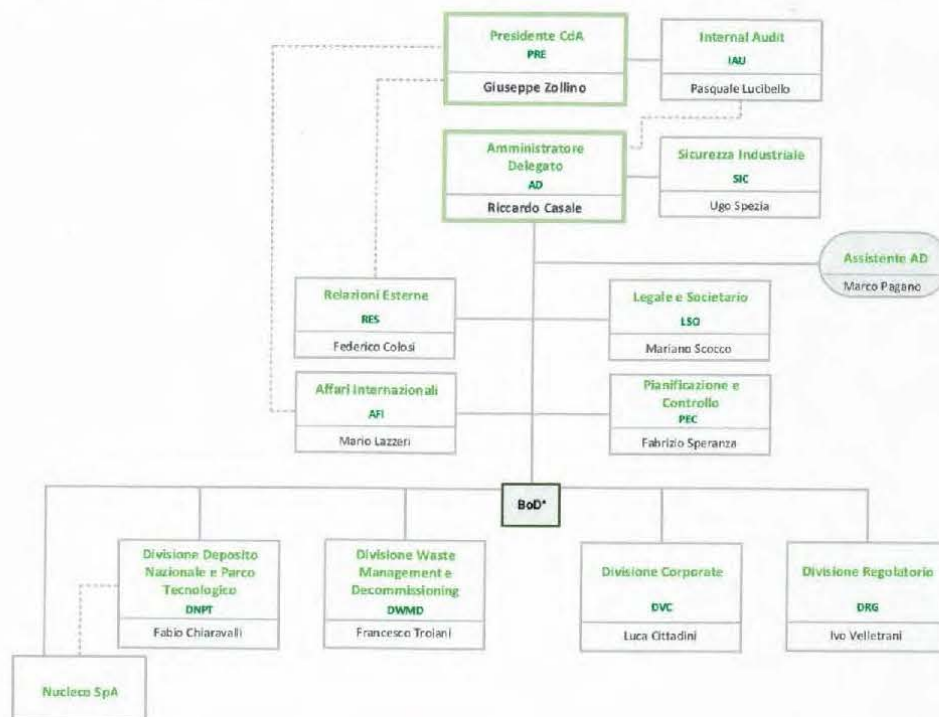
Presidente CdA
PRE
Giuseppe Zollino

Internal Audit
IAU
Pasquale Lucibello

Amministratore Delegato
AD
Riccardo Casale

Sicurezza Industriale
SIC
Ugo Spezia

Assistente AD
Marco Pagano

Relazioni Esterne
RES
Federico Colosi

Legale e Societario
LSO
Mariano Scocco

Affari Internazionali
AFI
Mario Lazzeri

Pianificazione e Controllo
PEC
Fabrizio Speranza

BoD*

Divisione Deposito Nazionale e Parco Tecnologico
DNPT
Fabio Chiaravalli

Divisione Waste Management e Decommissioning
DWMD
Francesco Troiani

Divisione Corporate
DVC
Luca Cittadini

Divisione Regolatorio
DRG
Ivo Velletrani

Nucleco SpA